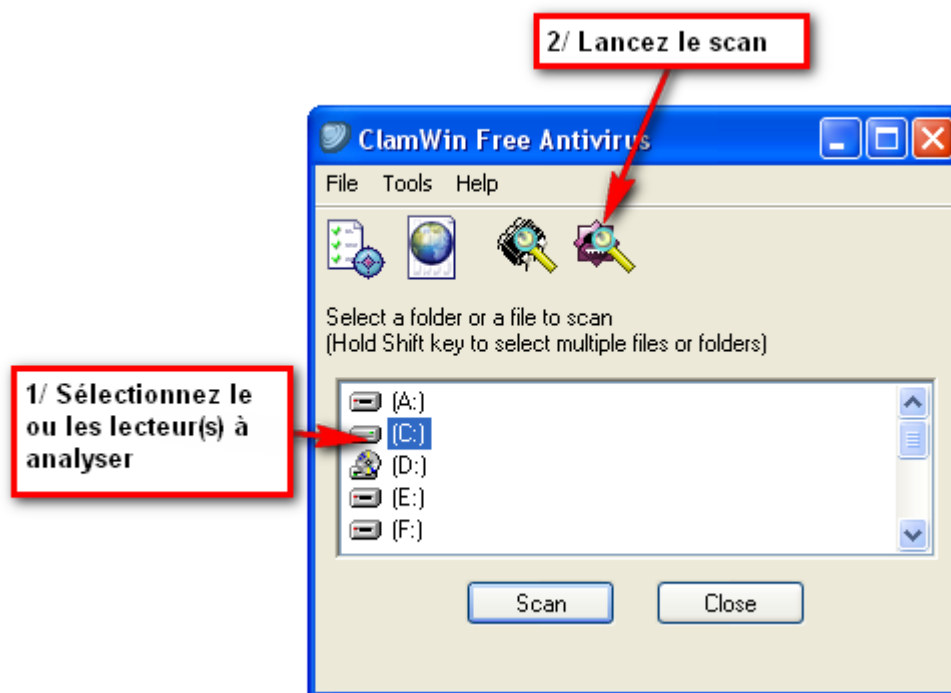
2/ Lancez le scan

ClamWin Free Antivirus

File Tools Help

Select a folder or a file to scan
(Hold Shift key to select multiple files or folders)

1/ Sélectionnez le ou les lecteur(s) à analyser

(A:)
(C:)
(D:)
(E:)
(F:)

Scan

Close